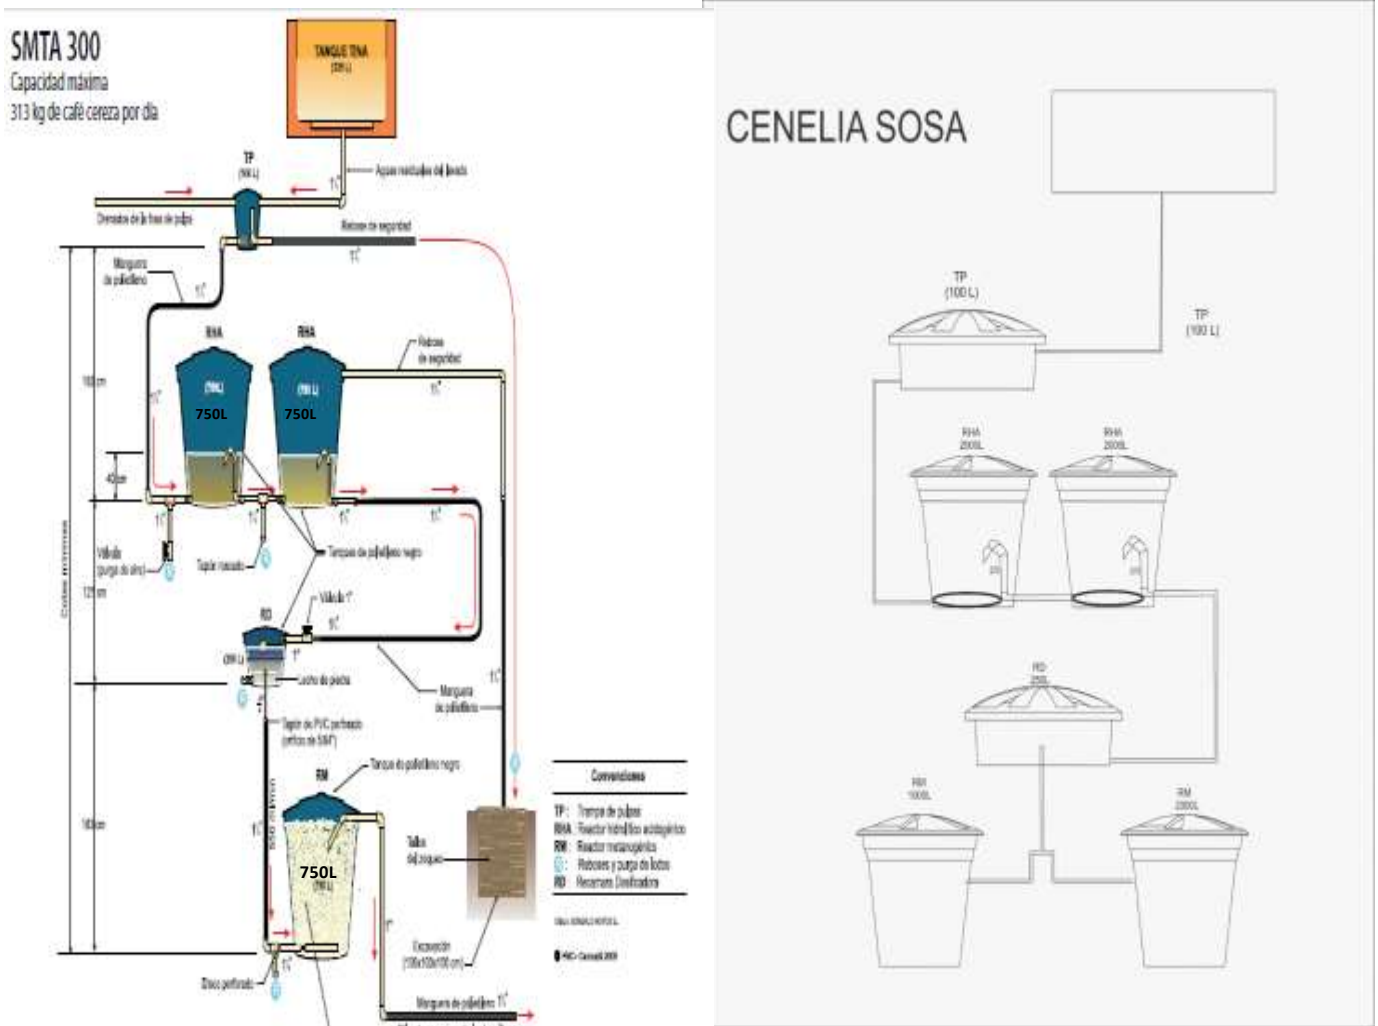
SMTA 300
Capacidad máxima
313 kg de café cereza por día

TANQUE TINA
(200 L)

Aguas residuales del lavado

TP
(100 L)

Drenados de la tolva de pulpa

Rebose de seguridad

1"

Manguera de polietileno

1"

RHA
RHA

(750 L)
750L
(750 L)
750L

Rebose de seguridad

1"

1"

180 cm

40 cm

1"
1"
1"

Válvula (purga de aire)

Tapón roscado

Tanques de polietileno negro

120 cm

RD

Válvula 1"

1"

(250 L)

Lecho de piedra

Manguera de polietileno

1"

Tapón de PVC perforado (orificios de 3/8")

Tanque de polietileno negro

RM

180 cm

1"

750L
(750 L)

Talud del zanjón

1"

Disco perforado

Excavación (100x100x100 cm)

Manguera de polietileno 1"

Convenciones
TP : Trampa de pulpas
RHA : Reactor hidrolítico acidogénico
RM : Reactor metanogénico
: Reboses y purga de lodos
RD : Recamara Dosificadora

CENELIA SOSA

TP
(100 L)

TP
(100 L)

RHA
200L

RHA
200L

RD
250L

RM
1000L

RM
2000L